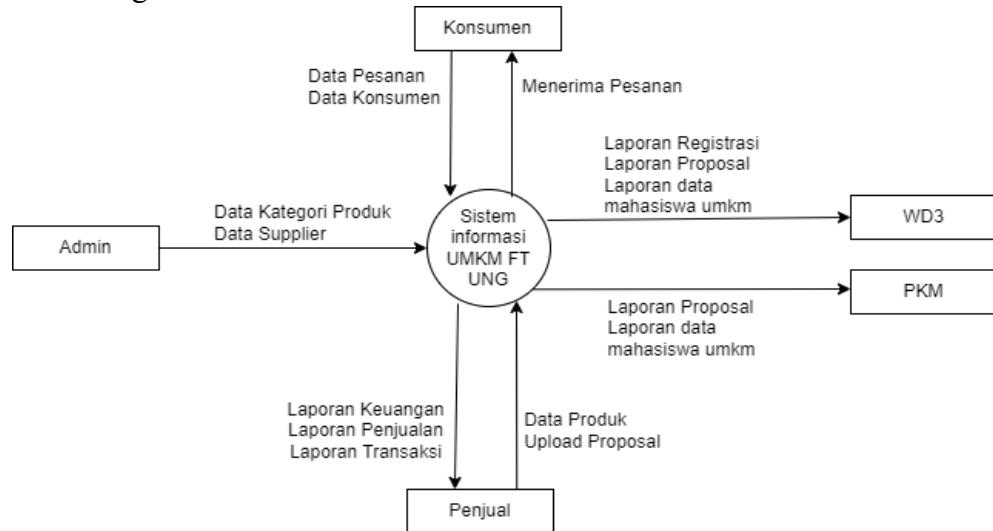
Konsumen

Data Pesanan
Data Konsumen

Menerima Pesanan

Laporan Registrasi
Laporan Proposal
Laporan data mahasiswa umkm

Data Kategori Produk
Data Supplier

Admin

Sistem informasi UMKM FT UNG

WD3

PKM

Laporan Proposal
Laporan data mahasiswa umkm

Laporan Keuangan
Laporan Penjualan
Laporan Transaksi

Data Produk
Upload Proposal

Penjual